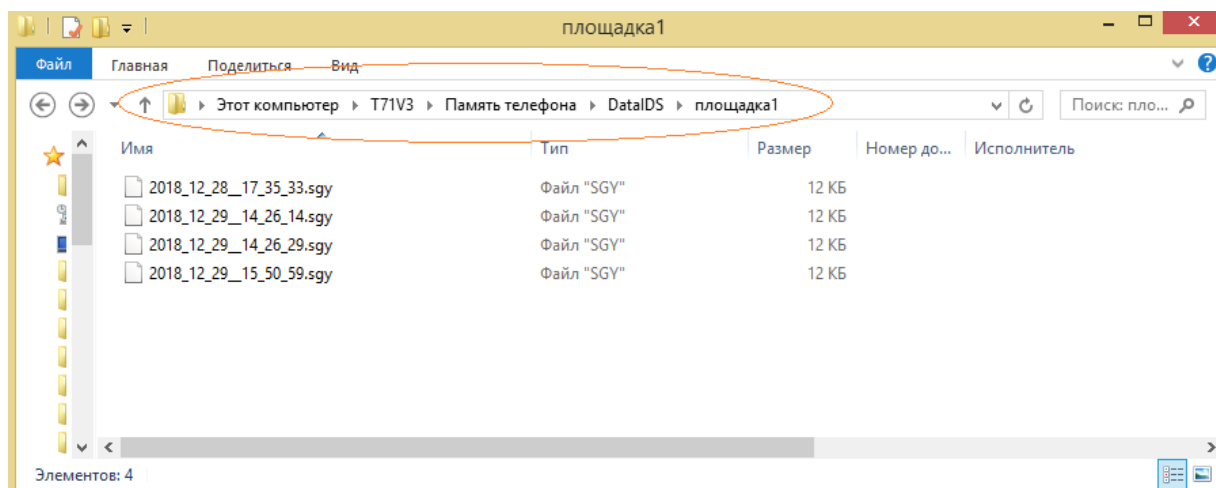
площадка1

Файл Главная Поделиться Вид

Этот компьютер ▸ T71V3 ▸ Память телефона ▸ DataIDS ▸ площадка1

Поиск: пло...

| Имя | Тип | Размер | Номер до... | Исполнитель |
|---|---|---|---|---|
| 2018_12_28__17_35_33.sgy | Файл "SGY" | 12 КБ | | |
| 2018_12_29__14_26_14.sgy | Файл "SGY" | 12 КБ | | |
| 2018_12_29__14_26_29.sgy | Файл "SGY" | 12 КБ | | |
| 2018_12_29__15_50_59.sgy | Файл "SGY" | 12 КБ | | |

Элементов: 4